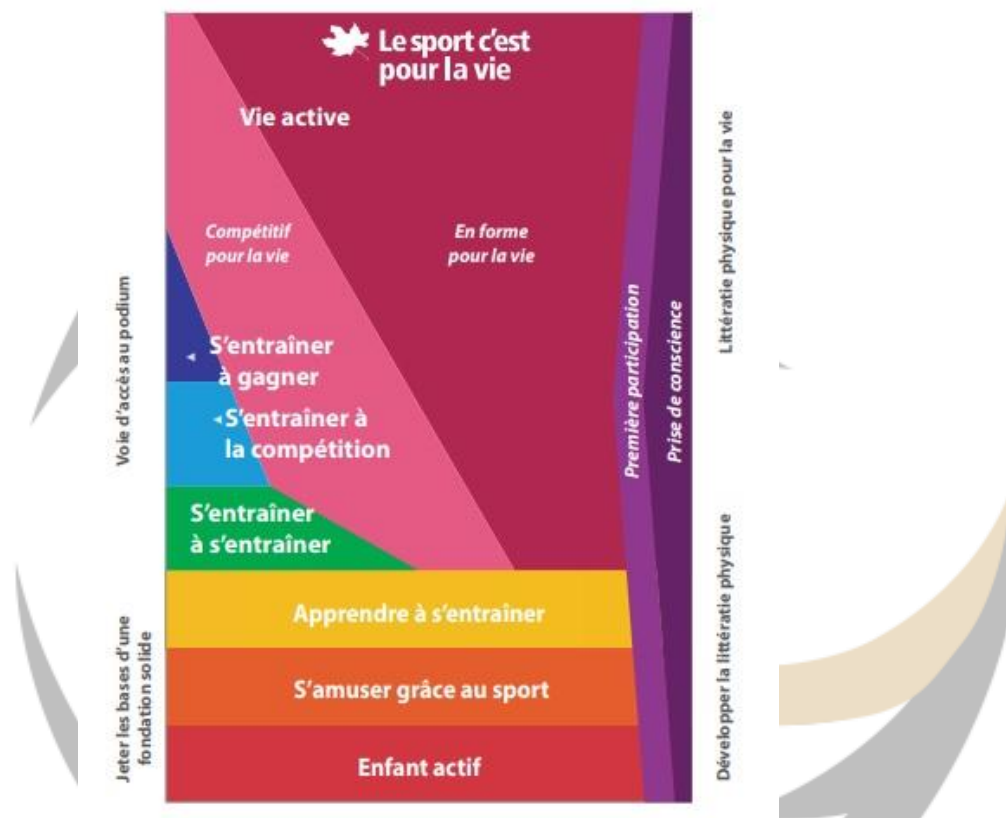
Le sport c'est pour la vie

Vie active

Compétitif pour la vie

En forme pour la vie

S'entraîner à gagner

S'entraîner à la compétition

S'entraîner à s'entraîner

Apprendre à s'entraîner

S'amuser grâce au sport

Enfant actif

Première participation

Prise de conscience

Voie d'accès au podium

Jeter les bases d'une fondation solide

Littératie physique pour la vie

Développer la littératie physique